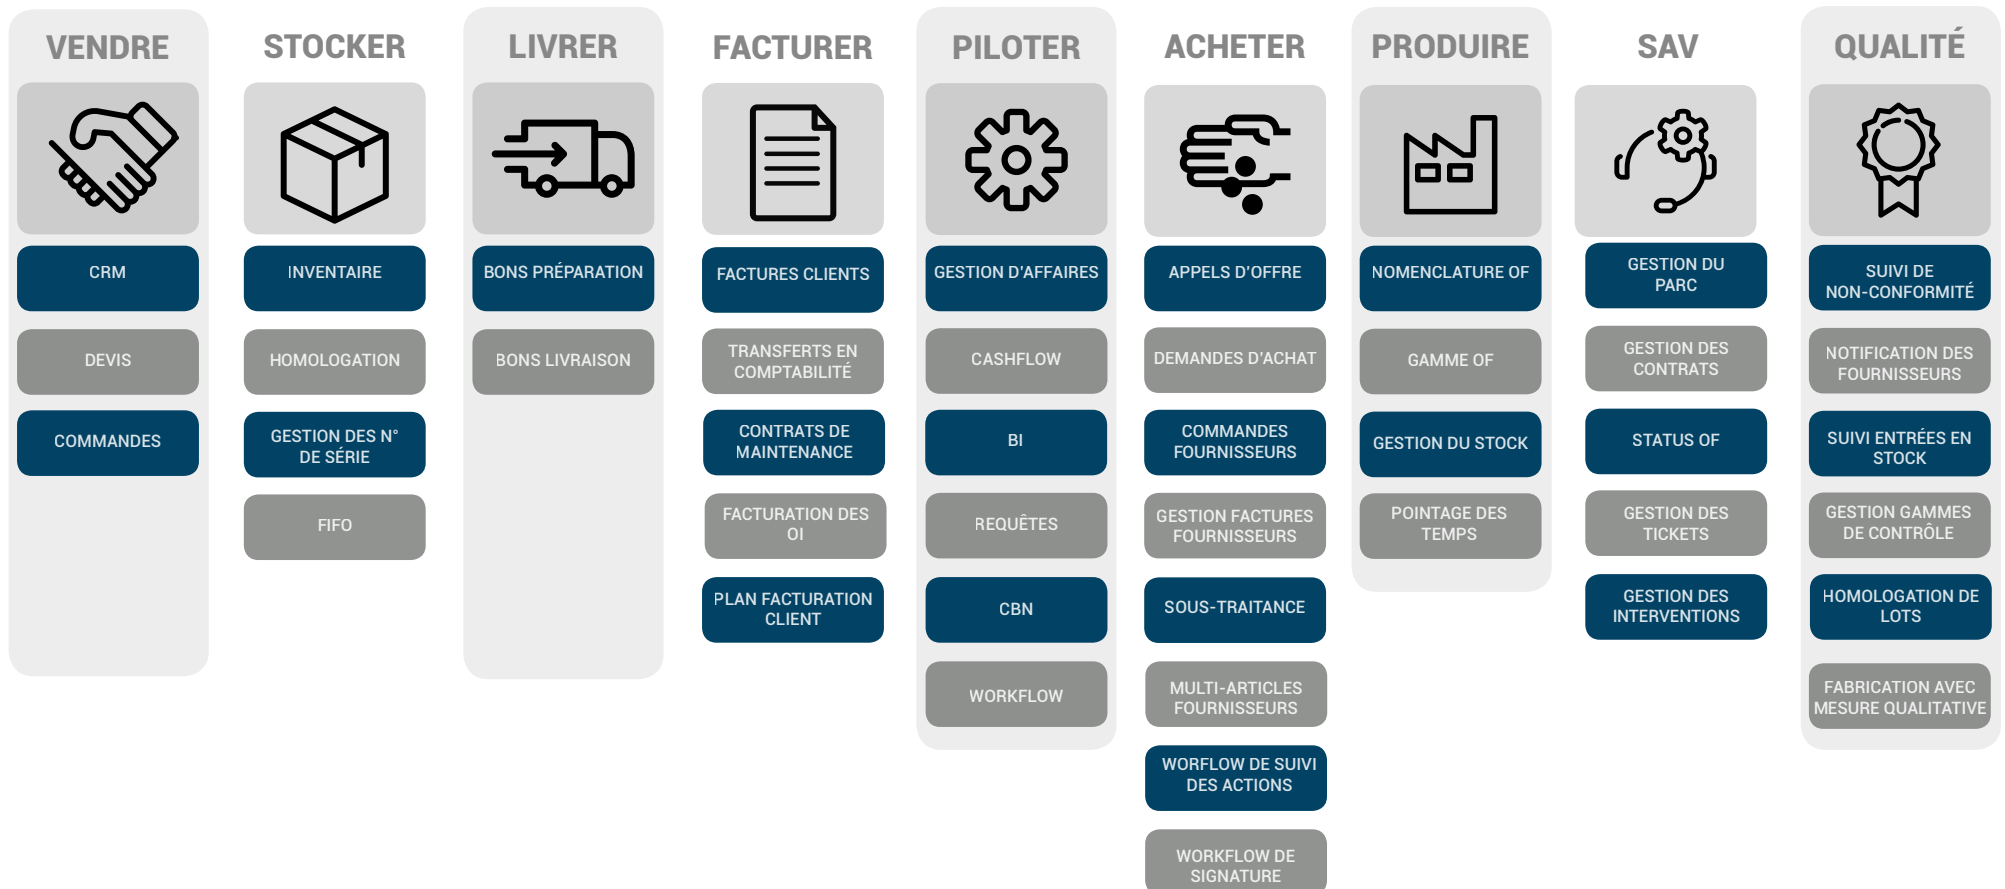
VENDRE

CRM

DEVIS

COMMANDES

STOCKER

INVENTAIRE

HOMOLOGATION

GESTION DES N° DE SÉRIE

FIFO

LIVRER

BONS PRÉPARATION

BONS LIVRAISON

FACTURER

FACTURES CLIENTS

TRANSFERTS EN COMPTABILITÉ

CONTRATS DE MAINTENANCE

FACTURATION DES OI

PLAN FACTURATION CLIENT

PILOTER

GESTION D'AFFAIRES

CASHFLOW

BI

REQUÊTES

CBN

WORKFLOW

ACHETER

APPELS D'OFFRE

DEMANDES D'ACHAT

COMMANDES FOURNISSEURS

GESTION FACTURES FOURNISSEURS

SOUS-TRAITANCE

MULTI-ARTICLES FOURNISSEURS

WORFLOW DE SUIVI DES ACTIONS

WORKFLOW DE SIGNATURE

PRODUIRE

NOMENCLATURE OF

GAMME OF

GESTION DU STOCK

POINTAGE DES TEMPS

SAV

GESTION DU PARC

GESTION DES CONTRATS

STATUS OF

GESTION DES TICKETS

GESTION DES INTERVENTIONS

QUALITÉ

SUIVI DE NON-CONFORMITÉ

NOTIFICATION DES FOURNISSEURS

SUIVI ENTRÉES EN STOCK

GESTION GAMMES DE CONTRÔLE

HOMOLOGATION DE LOTS

FABRICATION AVEC MESURE QUALITATIVE